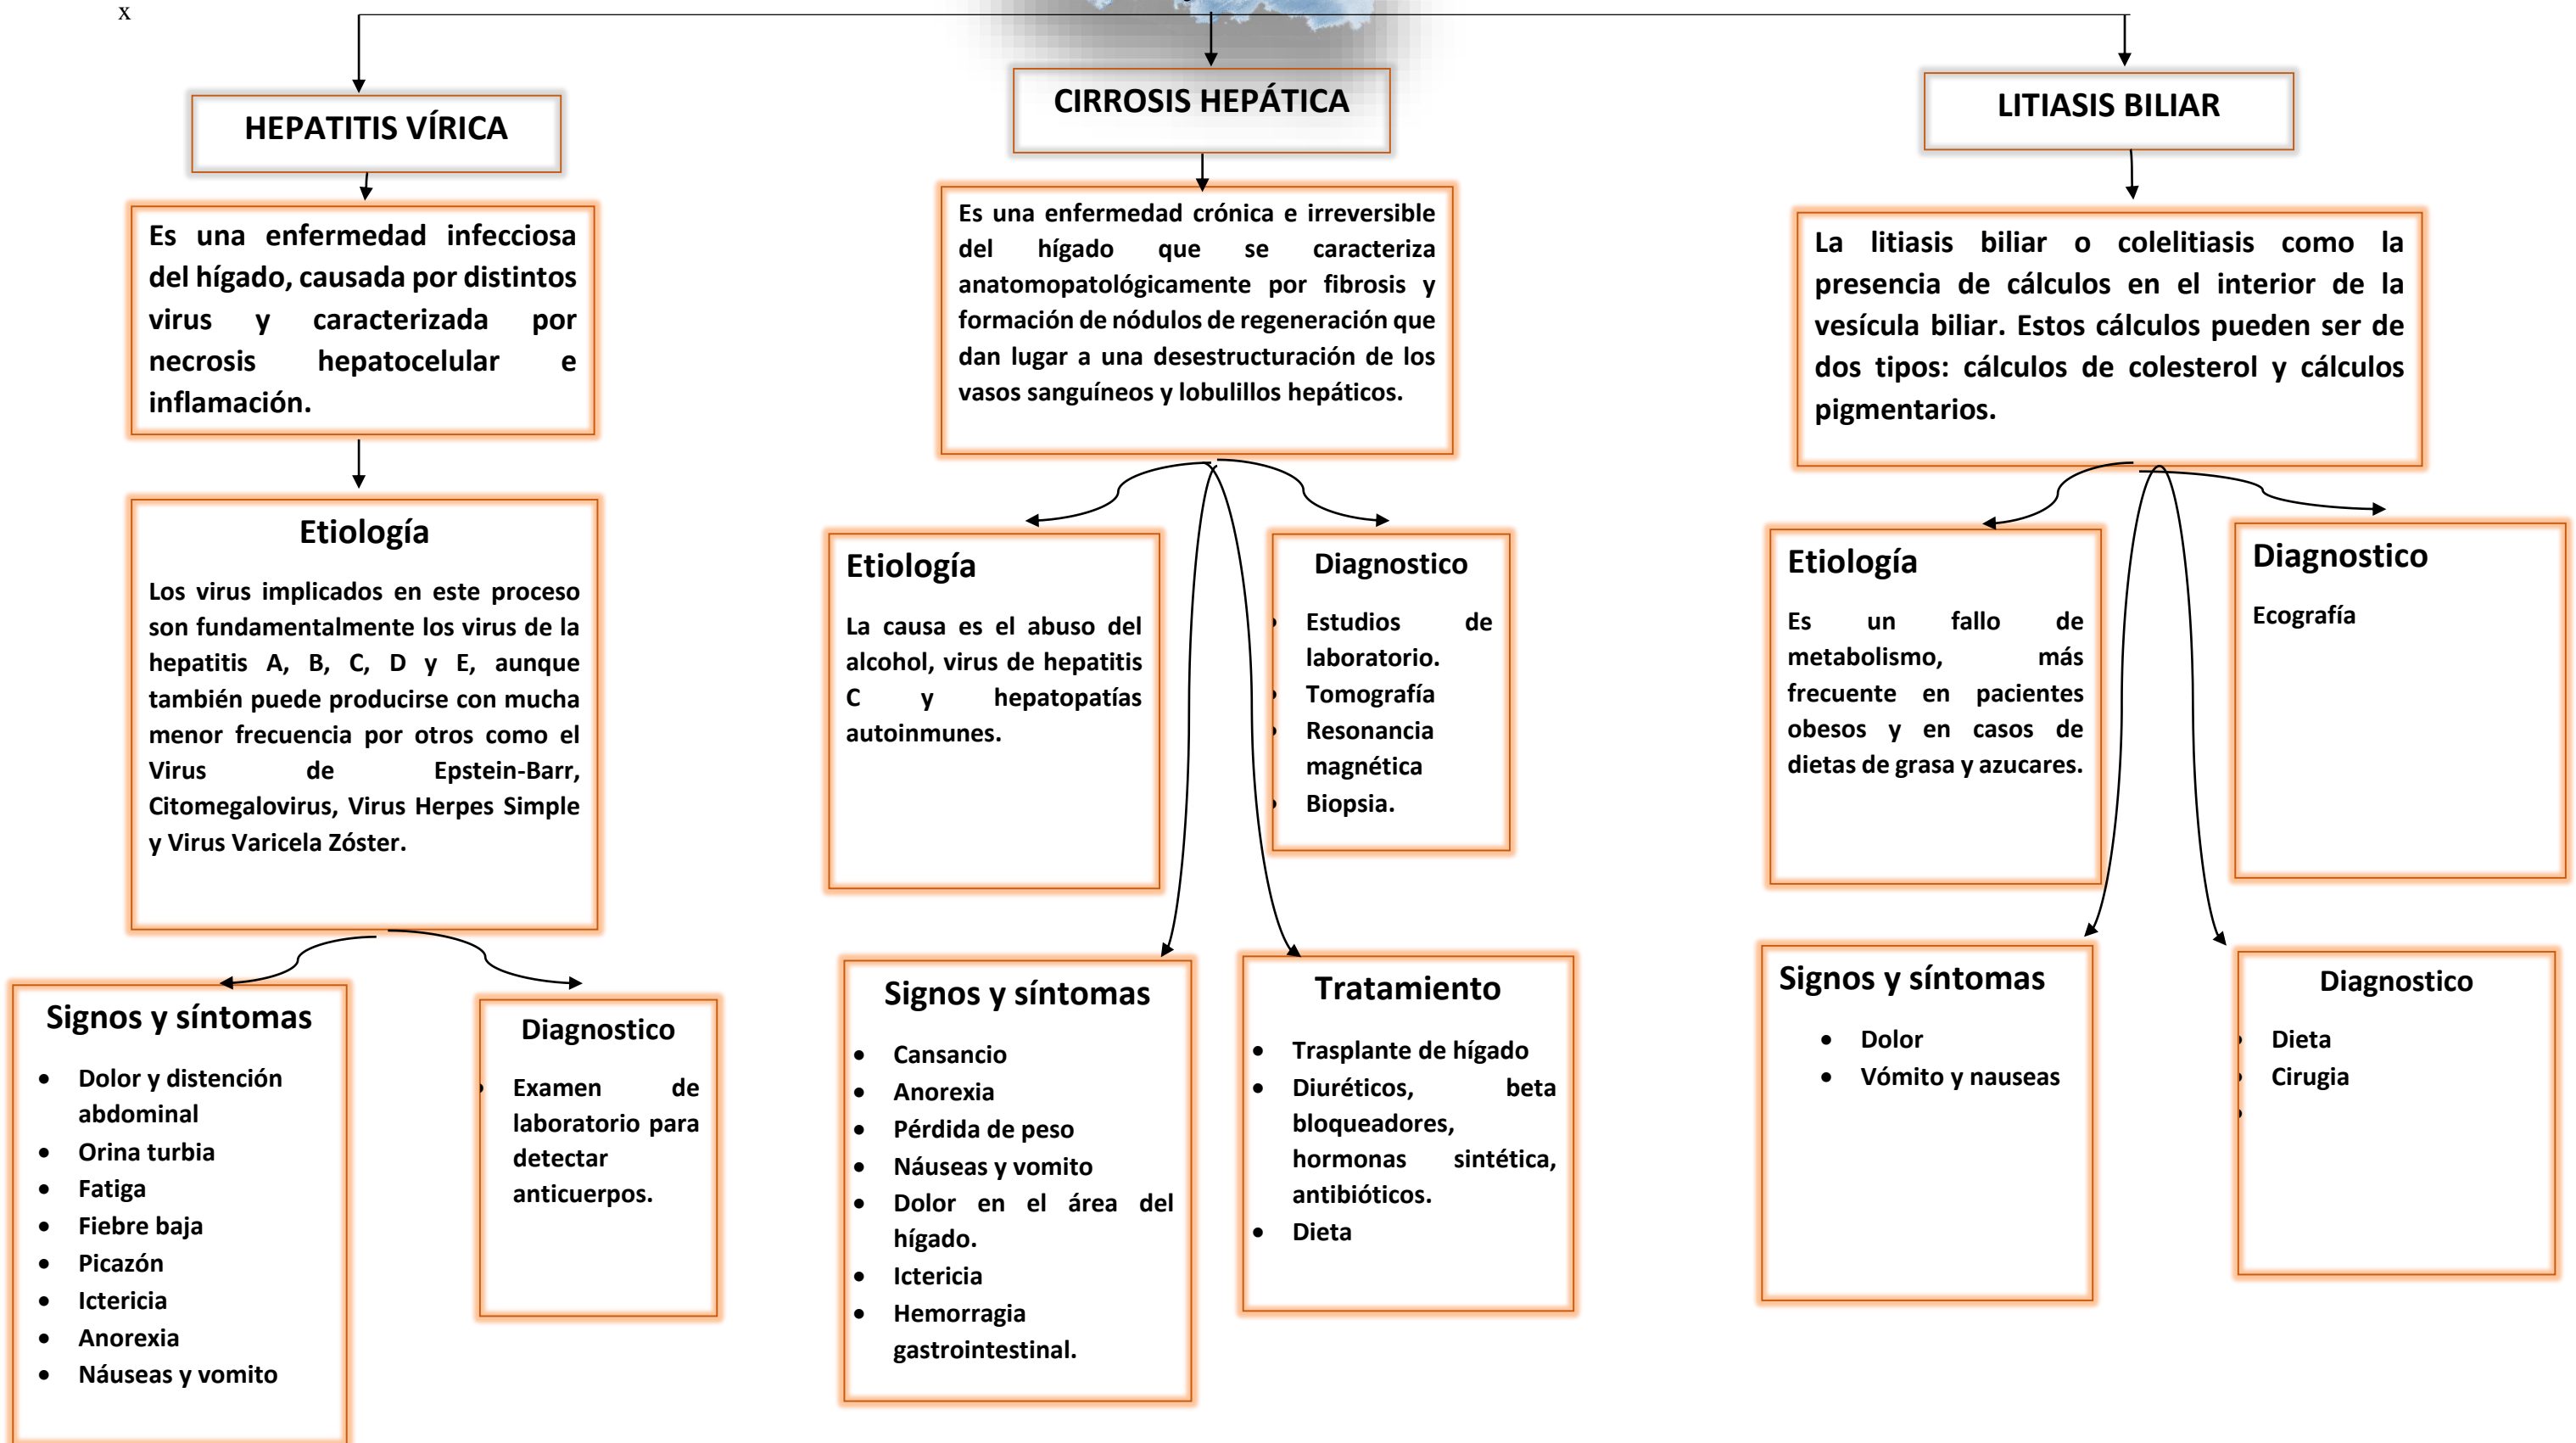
x

HEPATITIS VÍRICA

Es una enfermedad infecciosa del hígado, causada por distintos virus y caracterizada por necrosis hepatocelular e inflamación.

Etiología

Los virus implicados en este proceso son fundamentalmente los virus de la hepatitis A, B, C, D y E, aunque también puede producirse con mucha menor frecuencia por otros como el Virus de Epstein-Barr, Citomegalovirus, Virus Herpes Simple y Virus Varicela Zóster.

Signos y síntomas

- Dolor y distención abdominal
- Orina turbia
- Fatiga
- Fiebre baja
- Picazón
- Ictericia
- Anorexia
- Náuseas y vomito

Diagnostico

- Examen de laboratorio para detectar anticuerpos.

CIRROSIS HEPÁTICA

Es una enfermedad crónica e irreversible del hígado que se caracteriza anatomopatológicamente por fibrosis y formación de nódulos de regeneración que dan lugar a una desestructuración de los vasos sanguíneos y lobulillos hepáticos.

Etiología

La causa es el abuso del alcohol, virus de hepatitis C y hepatopatías autoinmunes.

Diagnostico

- Estudios de laboratorio.
- Tomografía
- Resonancia magnética
- Biopsia.

Signos y síntomas

- Cansancio
- Anorexia
- Pérdida de peso
- Náuseas y vomito
- Dolor en el área del hígado.
- Ictericia
- Hemorragia gastrointestinal.

Tratamiento

- Trasplante de hígado
- Diuréticos, beta bloqueadores, hormonas sintética, antibióticos.
- Dieta

LITIASIS BILIAR

La litiasis biliar o colelitiasis como la presencia de cálculos en el interior de la vesícula biliar. Estos cálculos pueden ser de dos tipos: cálculos de colesterol y cálculos pigmentarios.

Etiología

Es un fallo de metabolismo, más frecuente en pacientes obesos y en casos de dietas de grasa y azucares.

Diagnostico

Ecografía

Signos y síntomas

- Dolor
- Vómito y nauseas

Diagnostico

- Dieta
- Cirugia